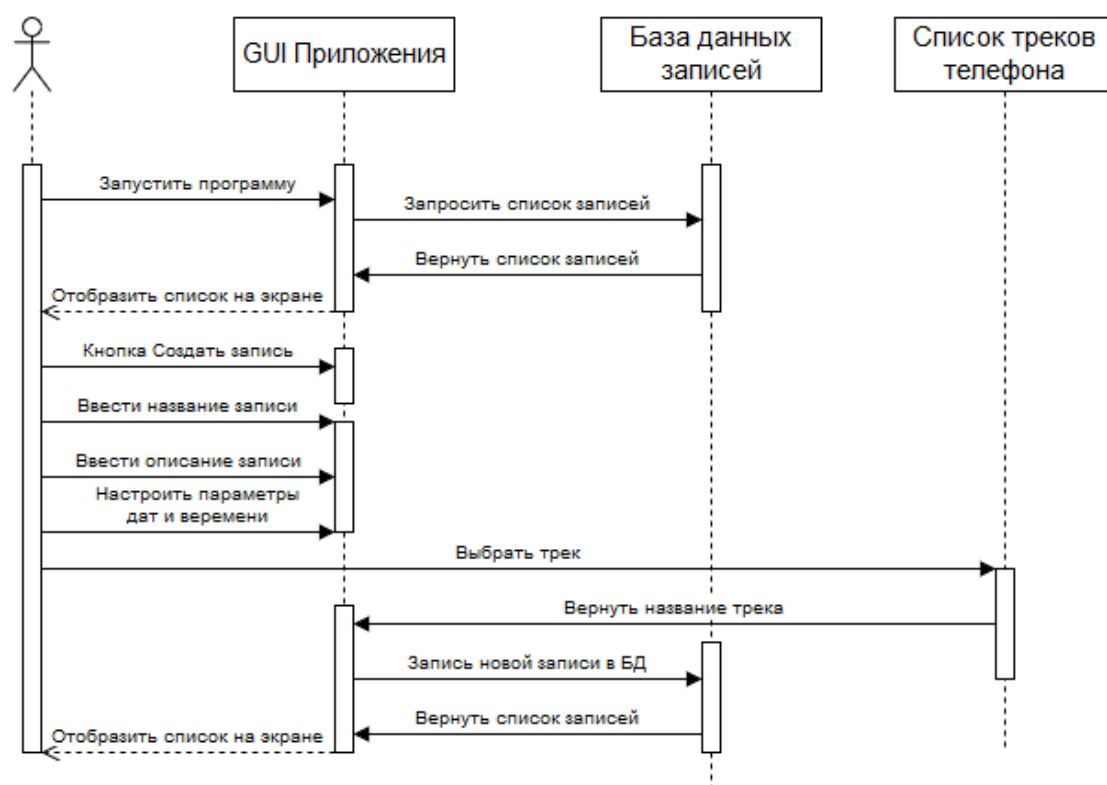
GUI Приложения

База данных записей

Список треков телефона

Запустить программу

Запросить список записей

Вернуть список записей

Отобразить список на экране

Кнопка Создать запись

Ввести название записи

Ввести описание записи

Настроить параметры дат и веремени

Выбрать трек

Вернуть название трека

Запись новой записи в БД

Вернуть список записей

Отобразить список на экране